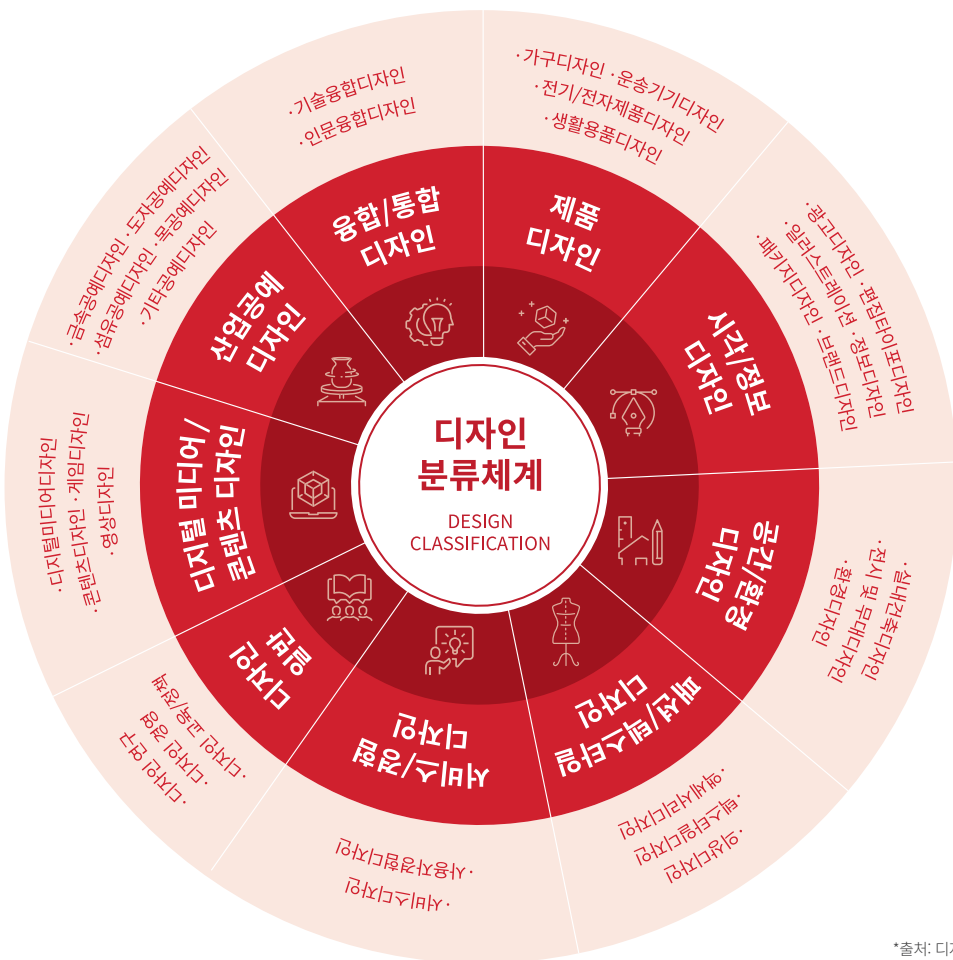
디자인
분류체계
DESIGN
CLASSIFICATION

제품
디자인

· 가구디자인 · 운송기기디자인
· 전기/전자제품디자인
· 생활용품디자인

시각/정보
디자인

· 광고디자인 · 편집타이포디자인
· 일러스트레이션 · 정보디자인
· 패키지디자인 · 브랜드디자인

공간/환경
디자인

· 실내건축디자인
· 전시 및 무대디자인
· 환경디자인

패션/텍스타일
디자인

· 액세서리디자인
· 텍스타일디자인
· 의상디자인

서비스/경험
디자인

· 사용자경험디자인
· 서비스디자인

디자인
교육

· 디자인 교육/훈련
· 디자인 응용
· 디자인 연구

디지털 미디어 /
콘텐츠 디자인

· 디지털미디어디자인
· 콘텐츠디자인 · 게임디자인
· 영상디자인

산업공예
디자인

· 금속공예디자인 · 도자공예디자인
· 섬유공예디자인 · 목공예디자인
· 기타공예디자인

융합/통합
디자인

· 기술융합디자인
· 인문융합디자인

*출처: 디